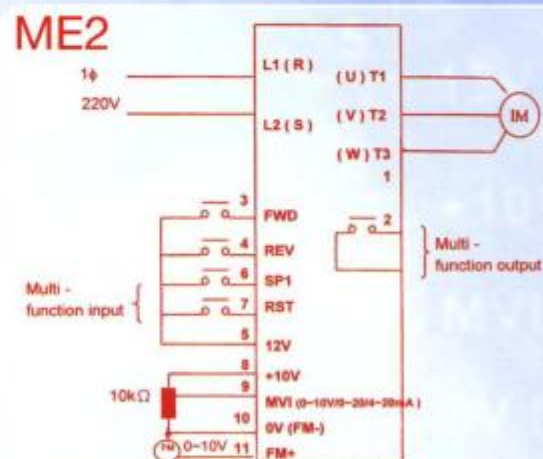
ME2

1ϕ
220V

L1 ( R )
L2 ( S )

( U ) T1
( V ) T2
( W ) T3
1

IM

3 FWD
4 REV
6 SP1
7 RST
5 12V

2

Multi - function output

Multi - function input

8 +10V
9 MVI (0~10V/0~20/4~20mA)
10 0V (FM-)
11 FM+

10kΩ

FM 0~10V